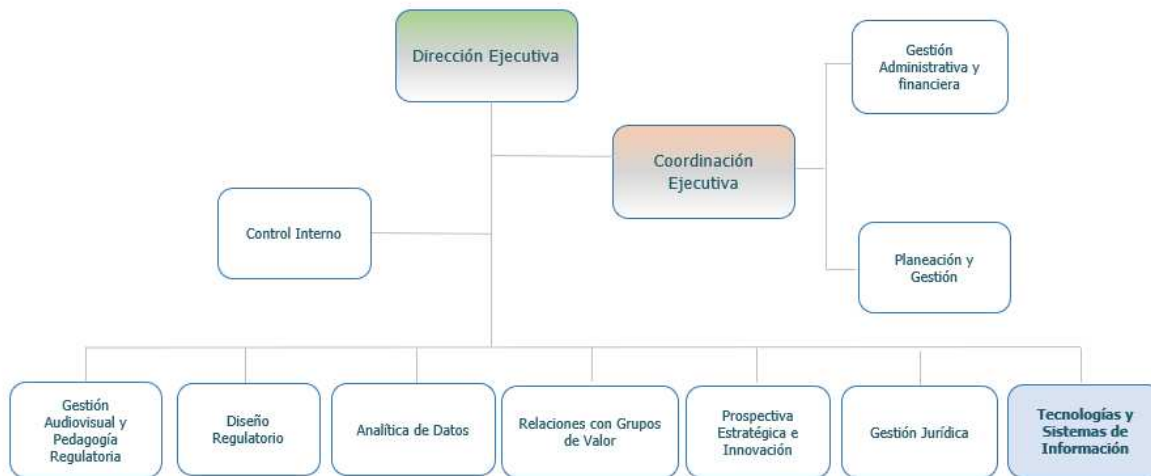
Dirección Ejecutiva

Gestión Administrativa y financiera

Coordinación Ejecutiva

Control Interno

Planeación y Gestión

Gestión Audiovisual y Pedagogía Regulatoria

Diseño Regulatorio

Analítica de Datos

Relaciones con Grupos de Valor

Prospectiva Estratégica e Innovación

Gestión Jurídica

Tecnologías y Sistemas de Información